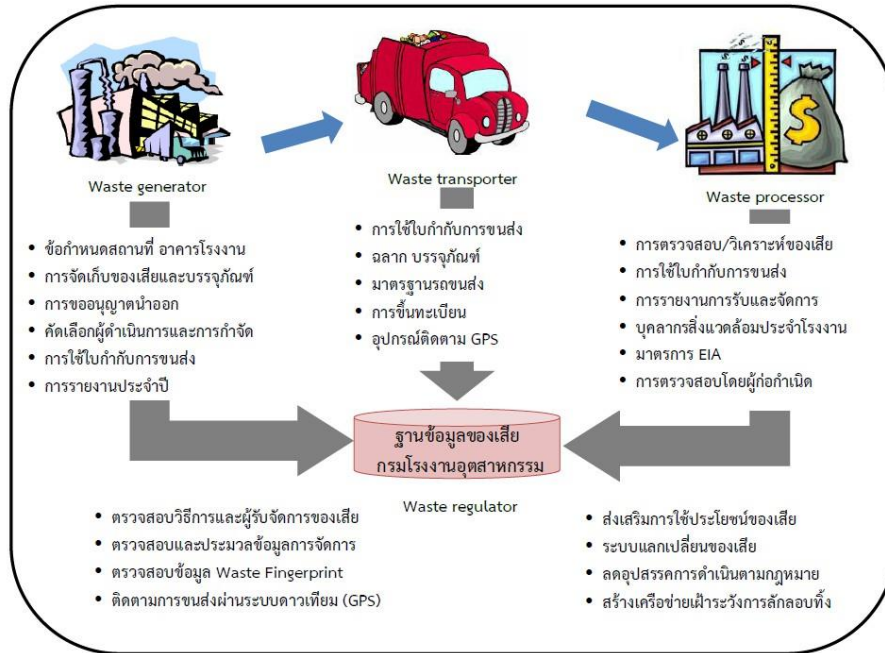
Waste generator

- ข้อกำหนดสถานที่ อาคารโรงงาน
- การจัดเก็บของเสียและบรรจุภัณฑ์
- การขออนุญาตนำออก
- คัดเลือกผู้ดำเนินการและการกำจัด
- การใช้ใบกำกับการขนส่ง
- การรายงานประจำปี

Waste transporter

- การใช้ใบกำกับการขนส่ง
- ฉลาก บรรจุภัณฑ์
- มาตรฐานรถขนส่ง
- การขึ้นทะเบียน
- อุปกรณ์ติดตาม GPS

Waste processor

- การตรวจสอบ/วิเคราะห์ของเสีย
- การใช้ใบกำกับการขนส่ง
- การรายงานการรับและจัดการ
- บุคลากรสิ่งแวดล้อมประจำโรงงาน
- มาตรการ EIA
- การตรวจสอบโดยผู้ก่อกำเนิด

ฐานข้อมูลของเสีย
กรมโรงงานอุตสาหกรรม

Waste regulator

- ตรวจสอบวิธีการและผู้รับจัดการของเสีย
- ตรวจสอบและประมวลข้อมูลการจัดการ
- ตรวจสอบข้อมูล Waste Fingerprint
- ติดตามการขนส่งผ่านระบบดาวเทียม (GPS)

- ส่งเสริมการใช้ประโยชน์ของเสีย
- ระบบแลกเปลี่ยนของเสีย
- ลดอุปสรรคการดำเนินตามกฎหมาย
- สร้างเครือข่ายเฝ้าระวังการลักลอบทิ้ง